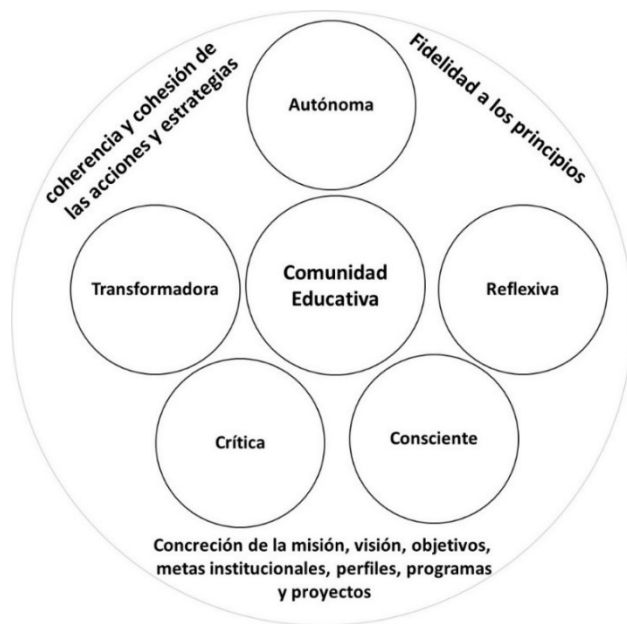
coherencia y cohesión de las acciones y estrategias

Fidelidad a los principios

Autónoma

Transformadora

Comunidad Educativa

Reflexiva

Crítica

Consciente

Concreción de la misión, visión, objetivos, metas institucionales, perfiles, programas y proyectos